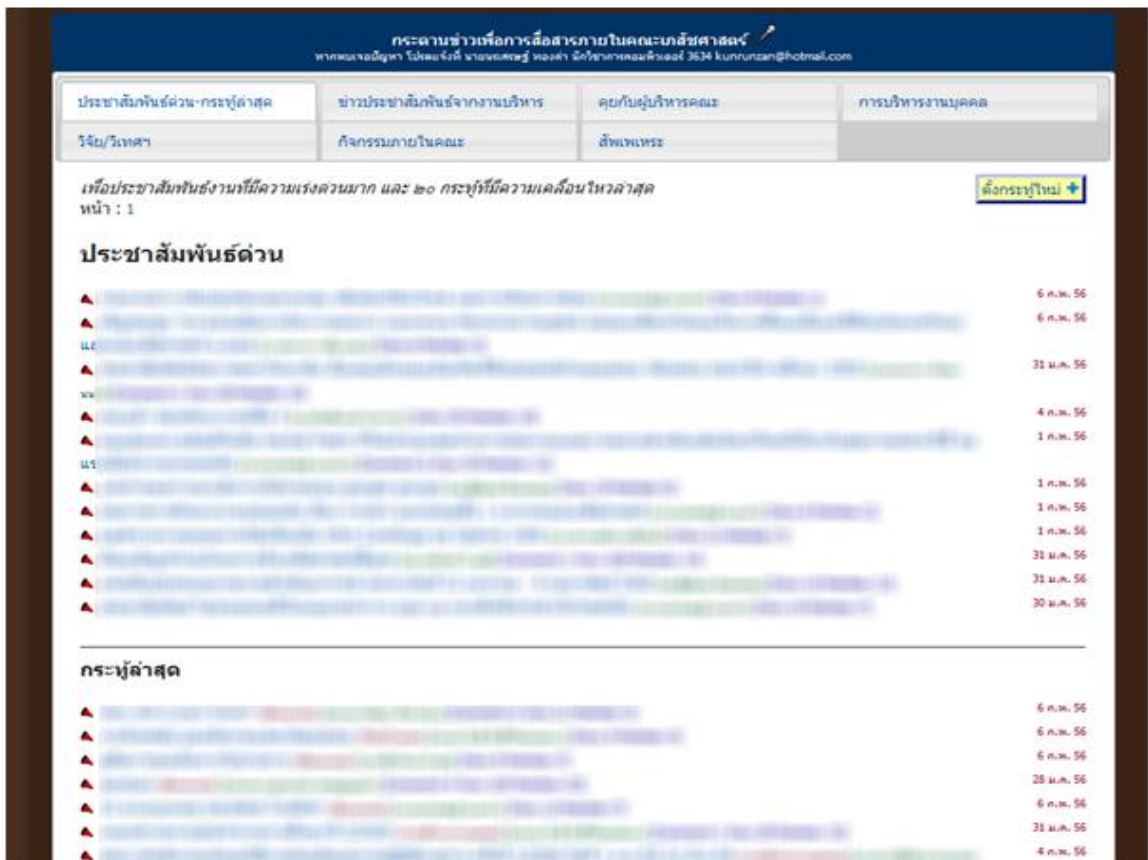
กระดานข่าวเพื่อการสื่อสารภายในคณะเภสัชศาสตร์
หากพบเจอปัญหา โปรดแจ้งที่ นายนพรัตน์ ทองคำ นักวิชาการคอมพิวเตอร์ 3634 kunrunzan@hotmail.com

| ประชาสัมพันธ์ด่วน-กระทู้ล่าสุด | ข่าวประชาสัมพันธ์จากงานบริหาร | คุยกับผู้บริหารคณะ | การบริหารงานบุคคล |
|---|---|---|---|
| วิจัย/วิเทศฯ | กิจกรรมภายในคณะ | สัพเพเหระ | |

เพื่อประชาสัมพันธ์งานที่มีความเร่งด่วนมาก และ ๒๐ กระทู้ที่มีความเคลื่อนไหวล่าสุด
หน้า : 1

ตั้งกระทู้ใหม่

ประชาสัมพันธ์ด่วน

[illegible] 6 ก.พ. 56
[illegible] 6 ก.พ. 56
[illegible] 31 ม.ค. 56
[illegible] 4 ก.พ. 56
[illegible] 1 ก.พ. 56
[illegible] 1 ก.พ. 56
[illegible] 1 ก.พ. 56
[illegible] 1 ก.พ. 56
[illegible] 31 ม.ค. 56
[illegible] 31 ม.ค. 56
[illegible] 30 ม.ค. 56

กระทู้ล่าสุด

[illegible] 6 ก.พ. 56
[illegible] 6 ก.พ. 56
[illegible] 6 ก.พ. 56
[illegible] 28 ม.ค. 56
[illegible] 6 ก.พ. 56
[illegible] 31 ม.ค. 56
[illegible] 4 ก.พ. 56